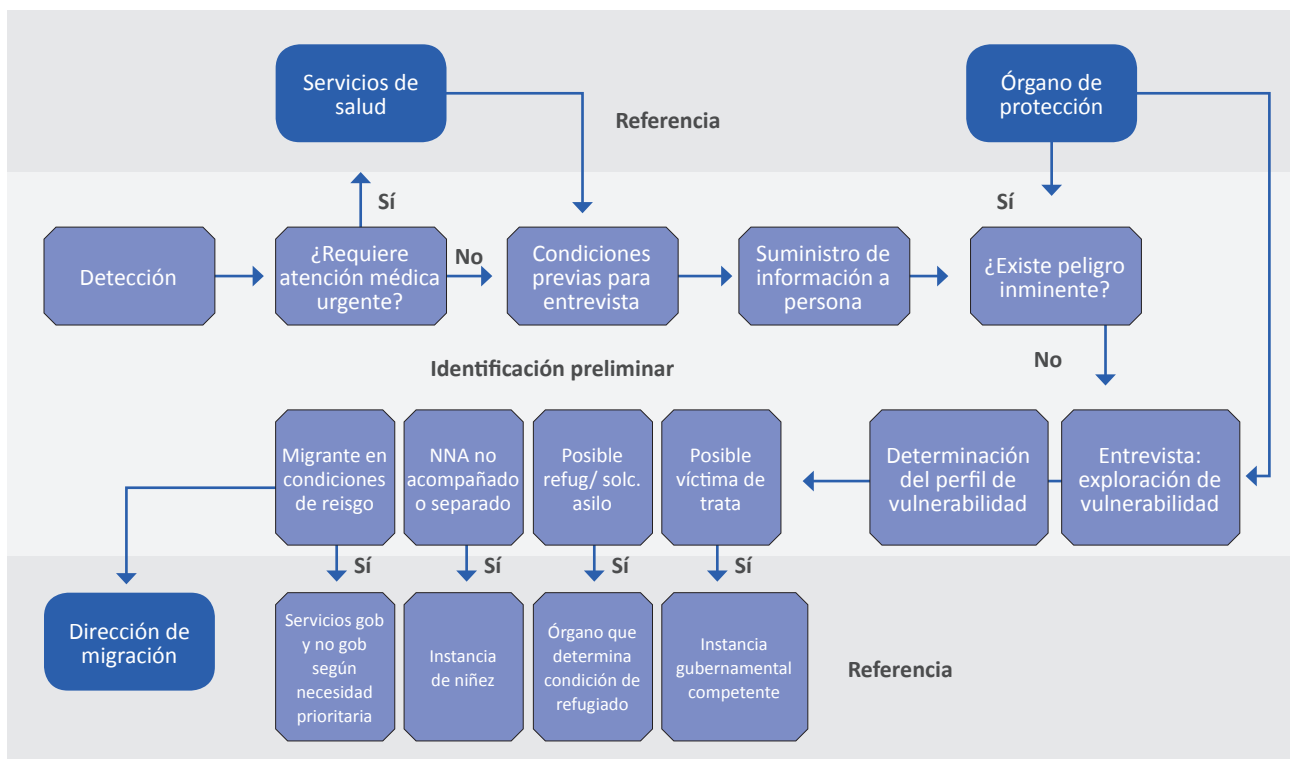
Servicios de salud

Referencia

Órgano de protección

Sí

Sí

Detección

¿Requiere atención médica urgente?

No

Condiciones previas para entrevista

Suministro de información a persona

¿Existe peligro inminente?

No

Identificación preliminar

Migrante en condiciones de reisgo

NNA no acompañado o separado

Posible refug/ solc. asilo

Posible víctima de trata

Determinación del perfil de vulnerabilidad

Entrevista: exploración de vulnerabilidad

Sí

Sí

Sí

Sí

Dirección de migración

Servicios gob y no gob según necesidad prioritaria

Instancia de niñez

Órgano que determina condición de refugiado

Instancia gubernamental competente

Referencia